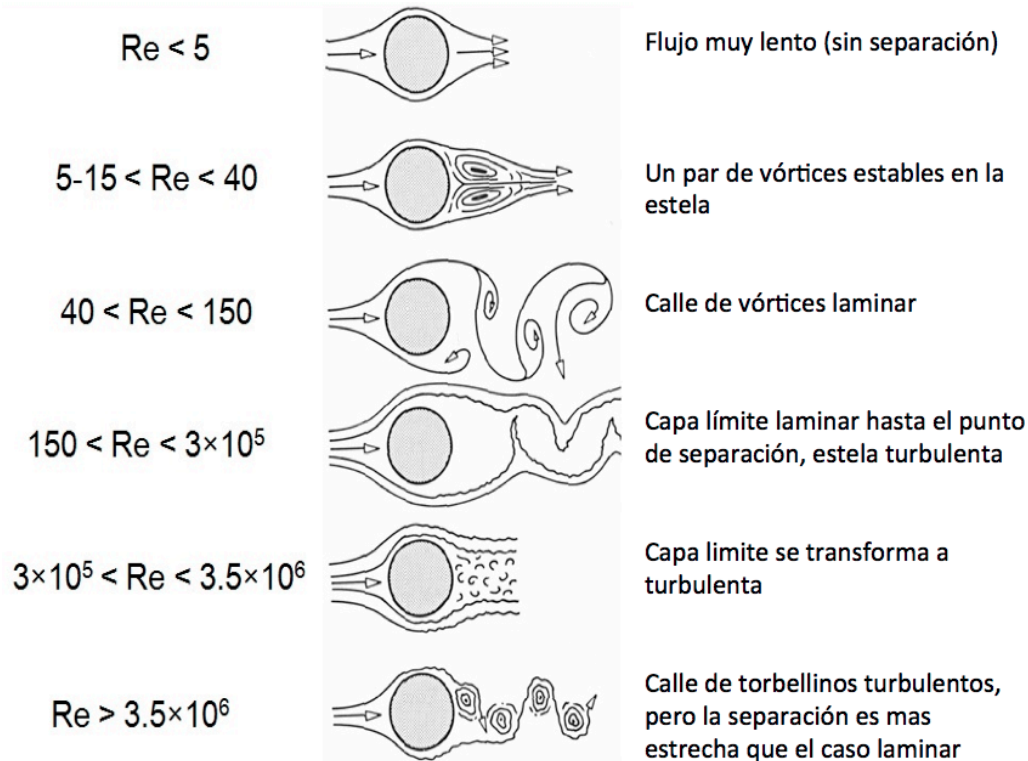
$Re < 5$

Flujo muy lento (sin separación)

$5\text{-}15 < Re < 40$

Un par de vórtices estables en la estela

$40 < Re < 150$

Calle de vórtices laminar

$150 < Re < 3\times10^5$

Capa límite laminar hasta el punto de separación, estela turbulenta

$3\times10^5 < Re < 3.5\times10^6$

Capa limite se transforma a turbulenta

$Re > 3.5\times10^6$

Calle de torbellinos turbulentos, pero la separación es mas estrecha que el caso laminar